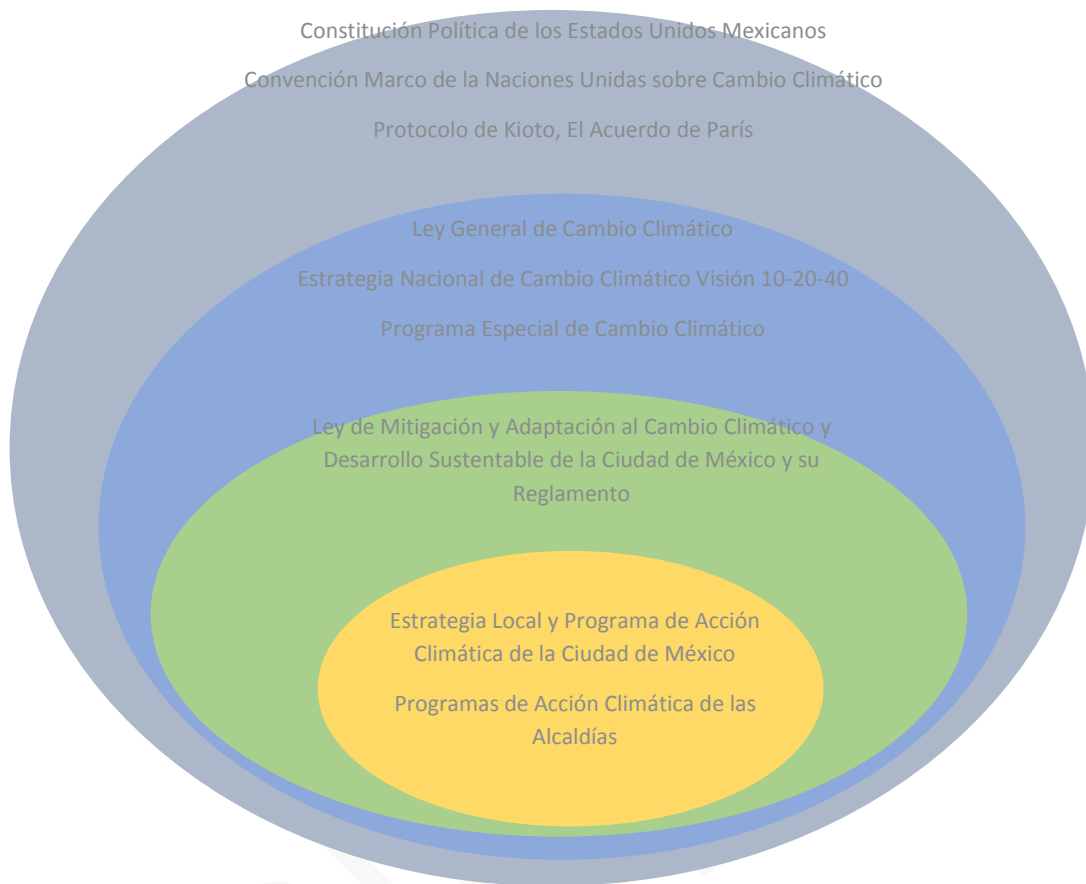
Constitución Política de los Estados Unidos Mexicanos

Convención Marco de la Naciones Unidas sobre Cambio Climático

Protocolo de Kioto, El Acuerdo de París

Ley General de Cambio Climático

Estrategia Nacional de Cambio Climático Visión 10-20-40

Programa Especial de Cambio Climático

Ley de Mitigación y Adaptación al Cambio Climático y Desarrollo Sustentable de la Ciudad de México y su Reglamento

Estrategia Local y Programa de Acción Climática de la Ciudad de México

Programas de Acción Climática de las Alcaldías